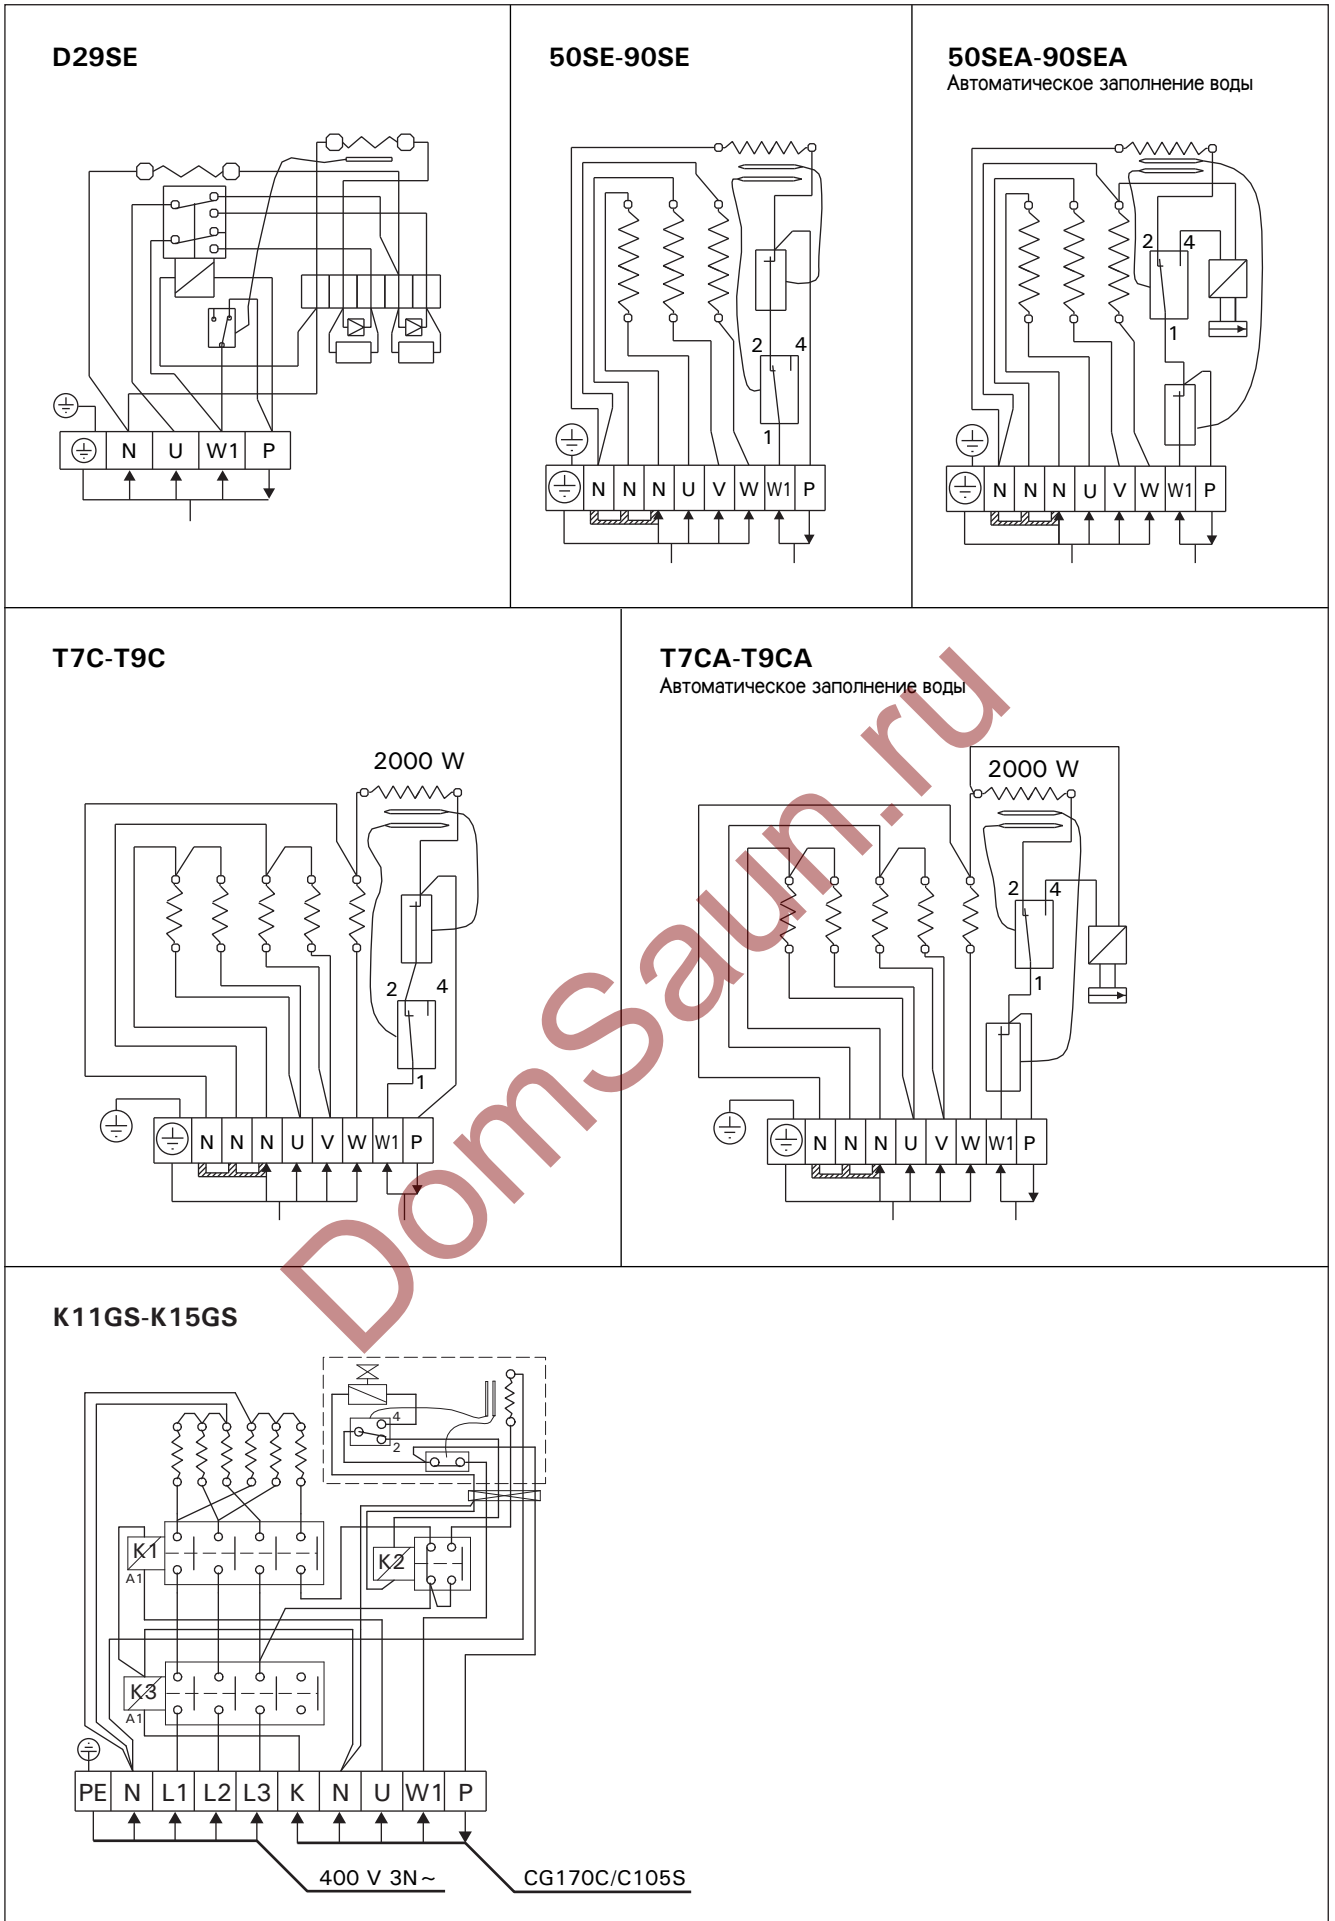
D29SE

N U W1 P

50SE-90SE

2 4

1

N N N U V W W1 P

50SEA-90SEA
Автоматическое заполнение воды

2 4

1

N N N U V W W1 P

T7C-T9C

2000 W

2 4

1

N N N U V W W1 P

T7CA-T9CA
Автоматическое заполнение воды

2000 W

2 4

1

N N N U V W W1 P

DomSaun.ru

K11GS-K15GS

4

2

K1
A1

K2

K3
A1

PE N L1 L2 L3 K N U W1 P

400 V 3N~

CG170C/C105S